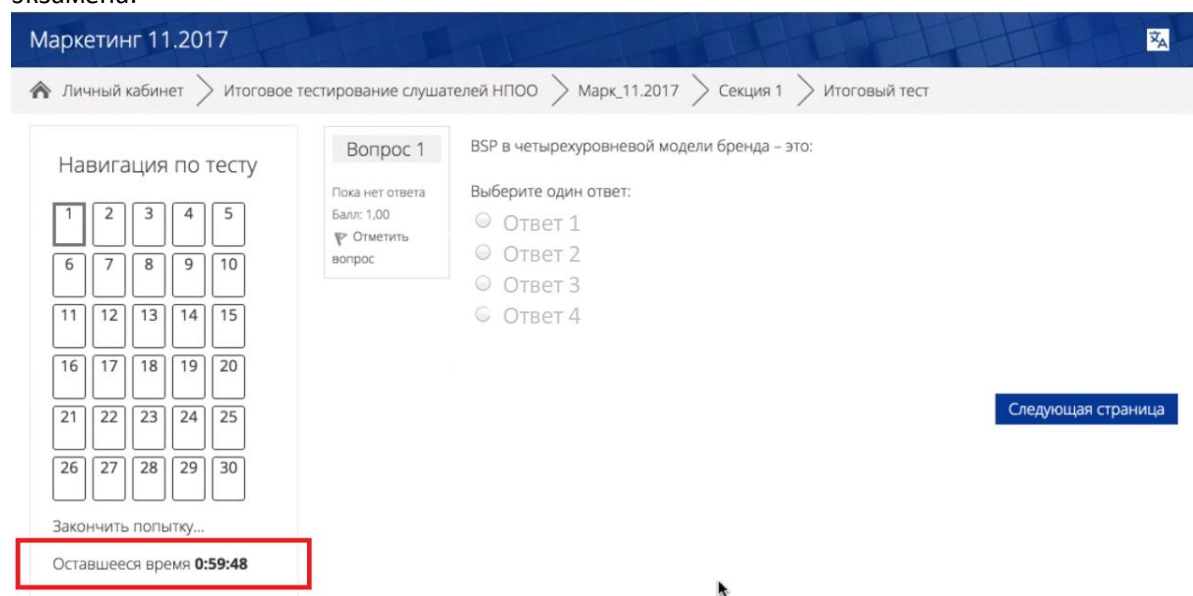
экзамена.

Маркетинг 11.2017

Личный кабинет > Итоговое тестирование слушателей НПОО > Марк_11.2017 > Секция 1 > Итоговый тест

Навигация по тесту

| 1 | 2 | 3 | 4 | 5 |
|---|---|---|---|---|
| 6 | 7 | 8 | 9 | 10 |
| 11 | 12 | 13 | 14 | 15 |
| 16 | 17 | 18 | 19 | 20 |
| 21 | 22 | 23 | 24 | 25 |
| 26 | 27 | 28 | 29 | 30 |

Закончить попытку...

Оставшееся время **0:59:48**

Вопрос 1

Пока нет ответа

Балл: 1,00

Отметить вопрос

BSP в четырехуровневой модели бренда – это:

Выберите один ответ:

Ответ 1

Ответ 2

Ответ 3

Ответ 4

Следующая страница